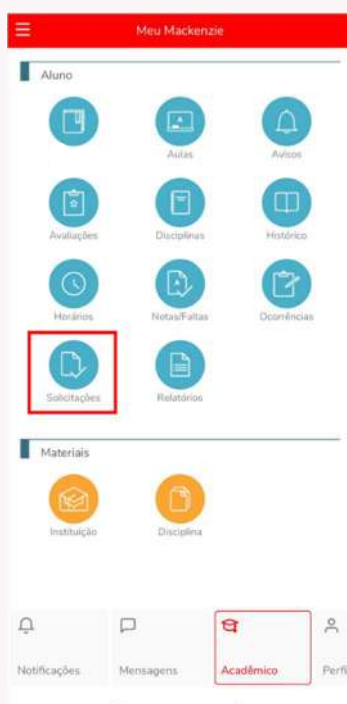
Meu Mackenzie

Aluno

Aulas

Avisos

Avaliações

Disciplinas

Histórico

Horários

Notas/Faltas

Ocorrências

Solicitações

Relatórios

Materiais

Instituição

Disciplina

Notificações

Mensagens

Acadêmico

Perfi